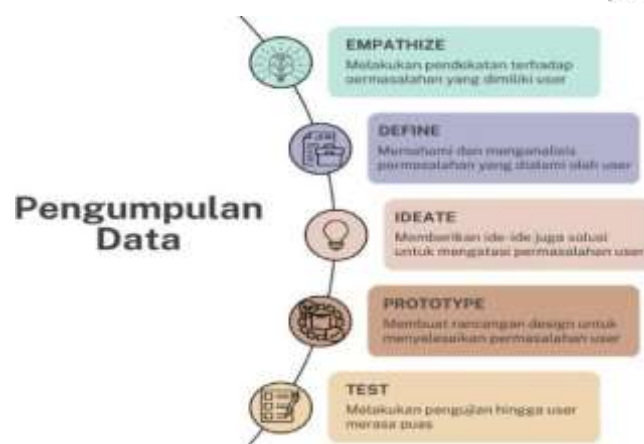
Pengumpulan Data

EMPATHIZE
Melakukan pendekatan terhadap permasalahan yang dimiliki user

DEFINE
Memahami dan menganalisis permasalahan yang dialami oleh user

IDEATE
Memberikan ide-ide juga solusi untuk mengatasi permasalahan user

PROTOTYPE
Membuat rancangan design untuk menyelesaikan permasalahan user

TEST
Melakukan pengujian hingga user merasa puas